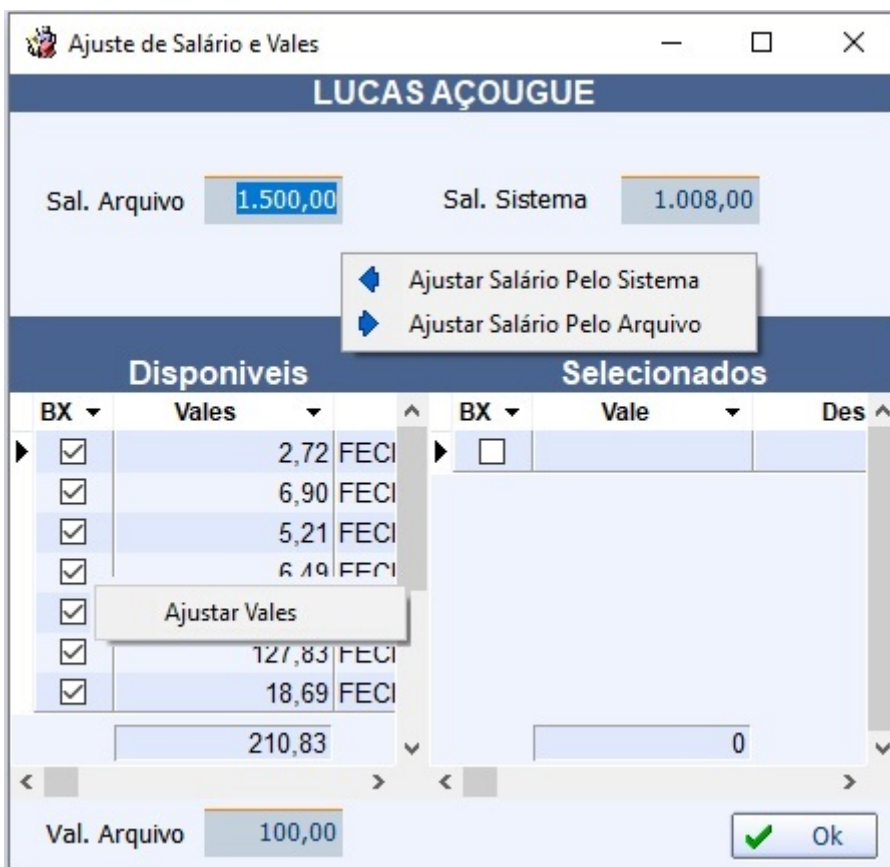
Ajuste de Salário e Vales

LUCAS AÇOUGUE

Sal. Arquivo 1.500,00

Sal. Sistema 1.008,00

Ajustar Salário Pelo Sistema

Ajustar Salário Pelo Arquivo

Disponiveis

| BX | Vales | |
|---|---|---|
| ☑ | 2,72 | FECI |
| ☑ | 6,90 | FECI |
| ☑ | 5,21 | FECI |
| ☑ | 6,49 | FECI |
| ☑ | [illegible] | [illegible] |
| ☑ | 127,83 | FECI |
| ☑ | 18,69 | FECI |

Ajustar Vales

210,83

Selecionados

| BX | Vale | Des |
|---|---|---|
| ☐ | | |

0

Val. Arquivo 100,00

Ok